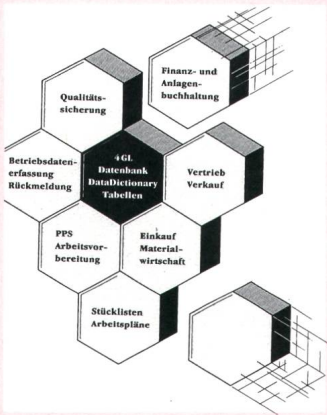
Finanz- und Anlagenbuchhaltung

Qualitätssicherung

Betriebsdatenerfassung Rückmeldung

4GL Datenbank DataDictionary Tabellen

Vertrieb Verkauf

PPS Arbeitsvorbereitung

Einkauf Materialwirtschaft

Stücklisten Arbeitspläne